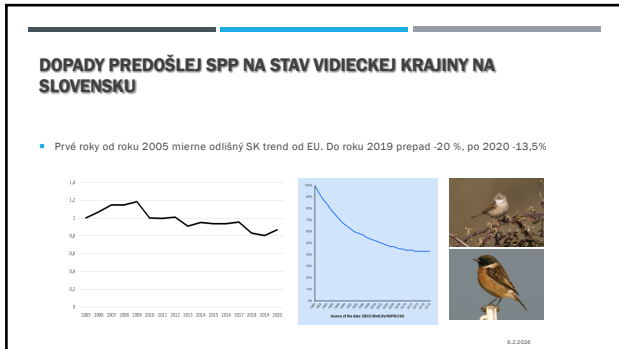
DOPADY PREDOŠLEJ SPP NA STAV VIDIECKEJ KRAJINY NA SLOVENSKU

Prvé roky od roku 2005 mierne odlišný SK trend od EU. Do roku 2019 prepad -20 %, po 2020 -13,5%

1,4
1,2
1
0,8
0,6
0,4
0,2
0
2005 2006 2007 2008 2009 2010 2011 2012 2013 2014 2015 2016 2017 2018 2019 2020

Source of the data: EBCC/BirdLife/RSPB/CSO

6.2.2026